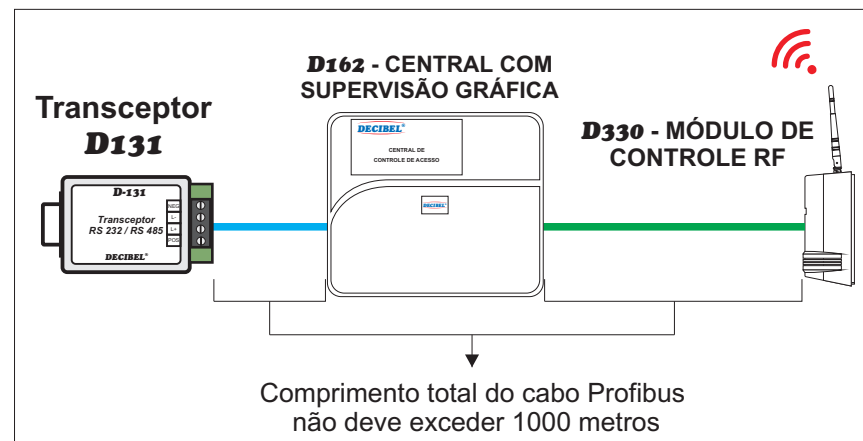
Transceptor
D131

D-131
Transceptor
RS 232 / RS 485
DECIBEL®
NEG
L-
L+
POS

D162 - CENTRAL COM SUPERVISÃO GRÁFICA

DECIBEL®
CENTRAL DE CONTROLE DE ACESSO
DECIBEL

D330 - MÓDULO DE CONTROLE RF

Comprimento total do cabo Profibus não deve exceder 1000 metros